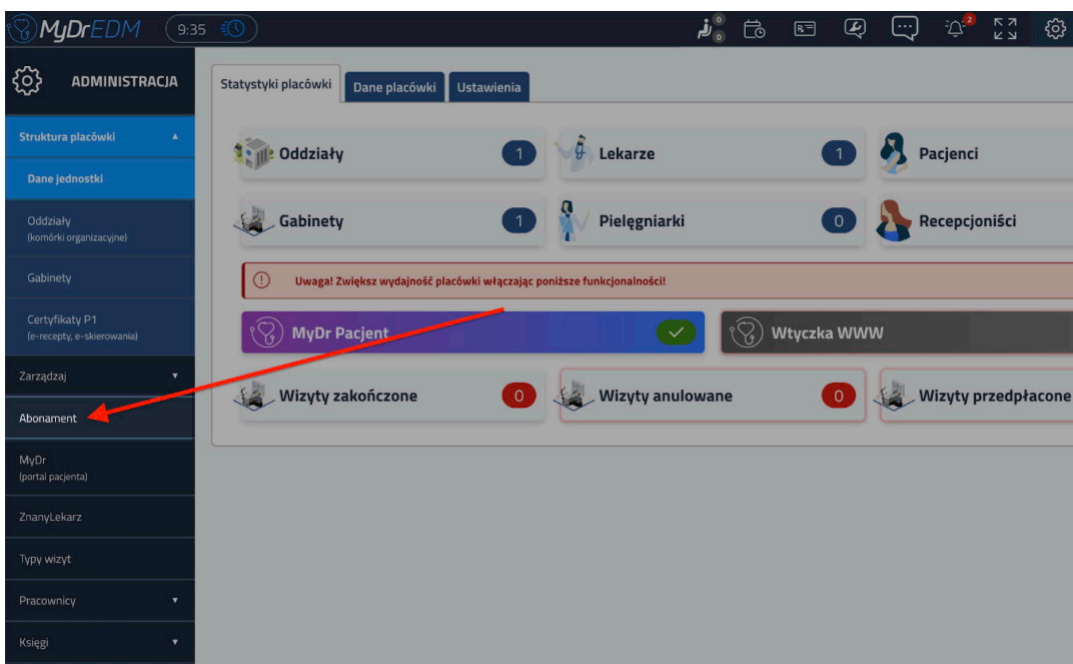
MyDrEDM 9:35

ADMINISTRACJA

Struktura placówki

Dane jednostki

Oddziały
(komórki organizacyjne)

Gabinety

Certyfikaty P1
(e-recepty, e-skierowania)

Zarządzaj

Abonament

MyDr
(portal pacjenta)

ZnanyLekarz

Typy wizyt

Pracownicy

Księgi

Statystyki placówki | Dane placówki | Ustawienia

Oddziały 1
Lekarze 1
Pacjenci
Gabinety 1
Pielęgniarki 0
Recepcjoniści

Uwaga! Zwiększ wydajność placówki włączając poniższe funkcjonalności!

MyDr Pacjent
Wtyczka WWW

Wizyty zakończone 0
Wizyty anulowane 0
Wizyty przedpłacone